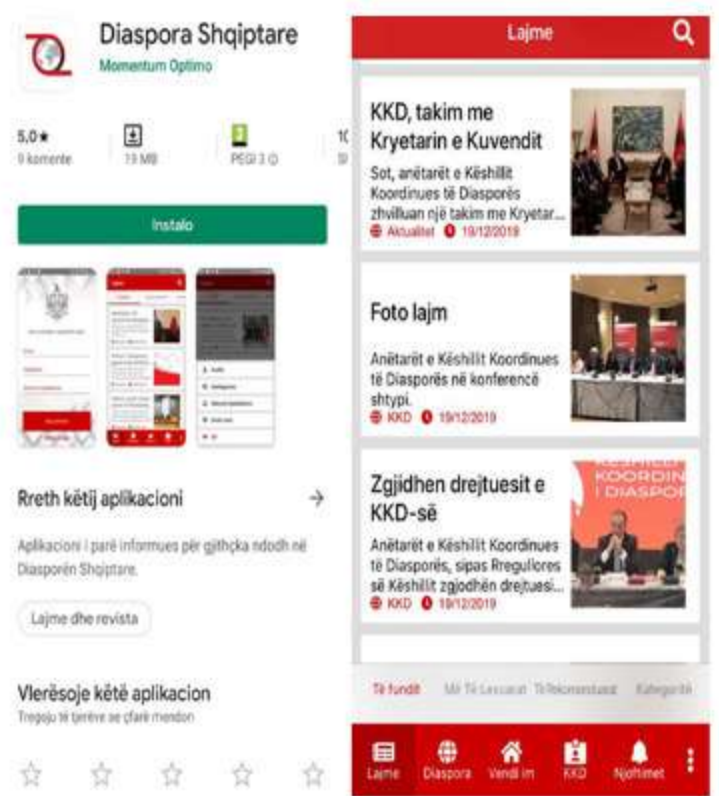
Diaspora Shqiptare
Momentum Optimo

5,0★
9 komente

19 MB

PEGI 3

Instalo

Rreth këtij aplikacioni →

Aplikacioni i parë informues për gjithçka ndodh në Diasporën Shqiptare.

Lajme dhe revista

Vlerësoje këtë aplikacion
Tregoju të tjerëve se çfarë mendon

Lajme

KKD, takim me Kryetarin e Kuvendit
Sot, anëtarët e Këshillit Koordinues të Diasporës zhvilluan një takim me Kryetar...
Aktualitet 19/12/2019

Foto lajm
Anëtarët e Këshillit Koordinues të Diasporës në konferencë shtypi.
KKD 19/12/2019

Zgjidhen drejtuesit e KKD-së
Anëtarët e Këshillit Koordinues të Diasporës, sipas Rregullores së Këshillit zgjodhën drejtuesi...
KKD 19/12/2019

KOORDIN
I DIASPOR

Të fundit Më Të Lexuarat Të Komentuarat Kategoritë

Lajme Diaspora Vendi im KKD Njoftimet